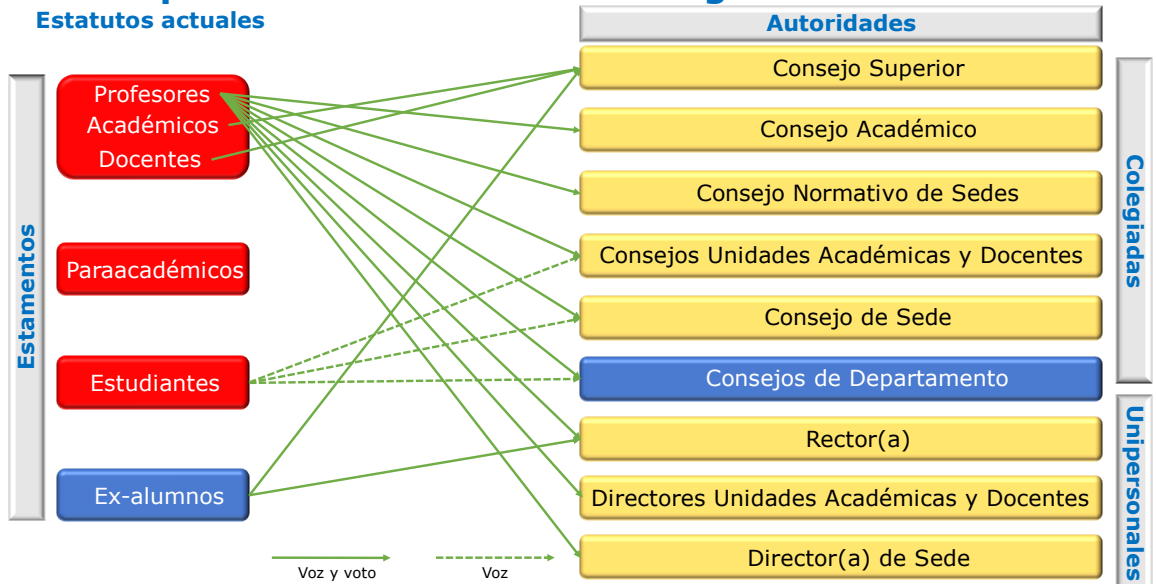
Estatutos actuales

Autoridades

Estamentos

Profesores
Académicos
Docentes

Paraacadémicos

Estudiantes

Ex-alumnos

Consejo Superior

Consejo Académico

Consejo Normativo de Sedes

Consejos Unidades Académicas y Docentes

Consejo de Sede

Consejos de Departamento

Rector(a)

Directores Unidades Académicas y Docentes

Director(a) de Sede

Colegiadas

Unipersonales

Voz y voto

Voz